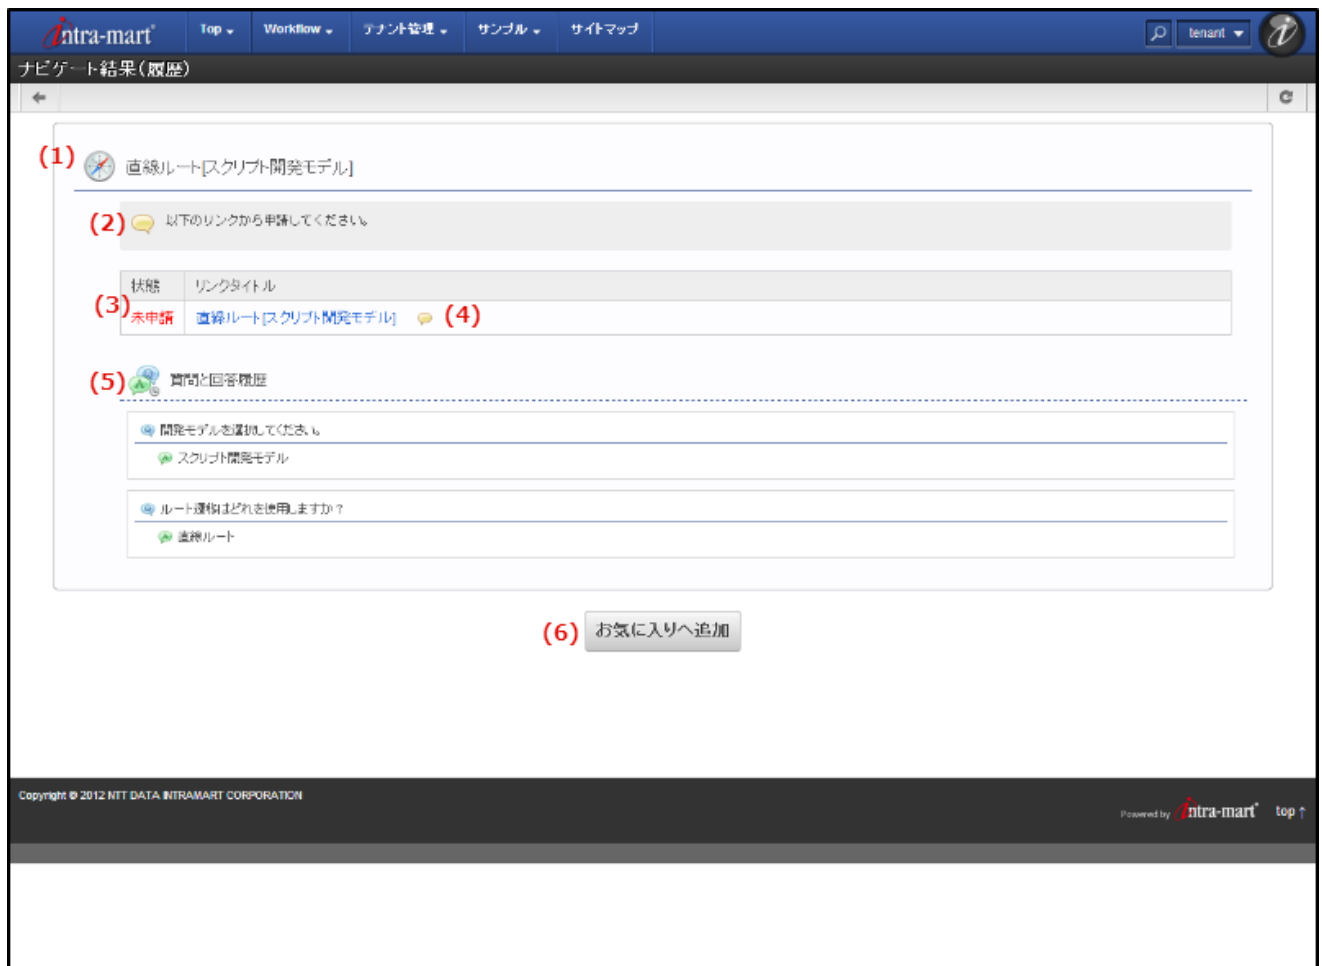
intra-mart Top Workflow テナント管理 サンプル サイトマップ tenant

ナビゲート結果(履歴)

(1) 直線ルート[スクリプト開発モデル]

(2) 以下のリンクから申請してください。

| 状態 | リンクタイトル |
|---|---|
| 未申請 | 直線ルート[スクリプト開発モデル] (4) |

(3)

(5) 質問と回答履歴

開発モデルを選択してください。

スクリプト開発モデル

ルート選択はどれを使用しますか？

直線ルート

(6) お気に入りへ追加

Copyright © 2012 NTT DATA INTRAMART CORPORATION

Powered by intra-mart top ↑